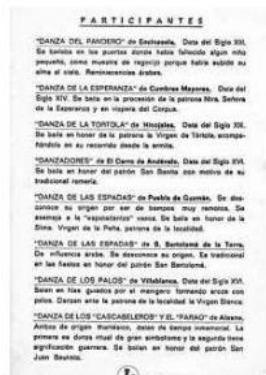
PARTICIPANTES

"DANZA DEL PANDERO" de Encinasola. Data del Siglo XIII. Se bailaba en las puertas donde había fallecido algún niño pequeño, como muestra de regocijo porque había subido su alma al cielo. Reminiscencias árabes.

"DANZA DE LA ESPERANZA" de Cumbres Mayores. Data del Siglo XIV. Se baila en la procesión de la patrona Ntra. Señora de la Esperanza y en rogaría del Corpus.

"DANZA DE LA TORTOLA" de Hinojales. Data del Siglo XII. Se baila en honor de la patrona la Virgen de Tórtola, acompañándola en su recorrido desde la ermita.

"DANZADORES" de El Cerro de Andévalo. Data del Siglo XVI. Se baila en honor del patrón San Benito con motivo de su tradicional romería.

"DANZA DE LAS ESPADAS" de Puebla de Guzmán. Se desconoce su origen por ser de tiempos muy remotos. Se asemeja a la "espadantxa" vasca. Se baila en honor de la Stma. Virgen de la Peña, patrona de la localidad.

"DANZA DE LAS ESPADAS" de S. Bartolomé de la Torre. De influencia árabe. Se desconoce su origen. Es tradicional en las fiestas en honor del patrón San Bartolomé.

"DANZA DE LOS PALOS" de Villablanca. Data del Siglo XVI. Salen en filas guiados por el sonsonete formando arcos con palos. Danzan ante la patrona de la localidad la Virgen Blanca.

"DANZA DE LOS "CASCABELEROS" Y EL "PARAO" de Alosno. Ambos de origen thurdetano, datan de tiempo inmemorial. La primera es danza ritual de gran simbolismo y la segunda tiene significación guerrera. Se bailan en honor del patrón San Juan Bautista.